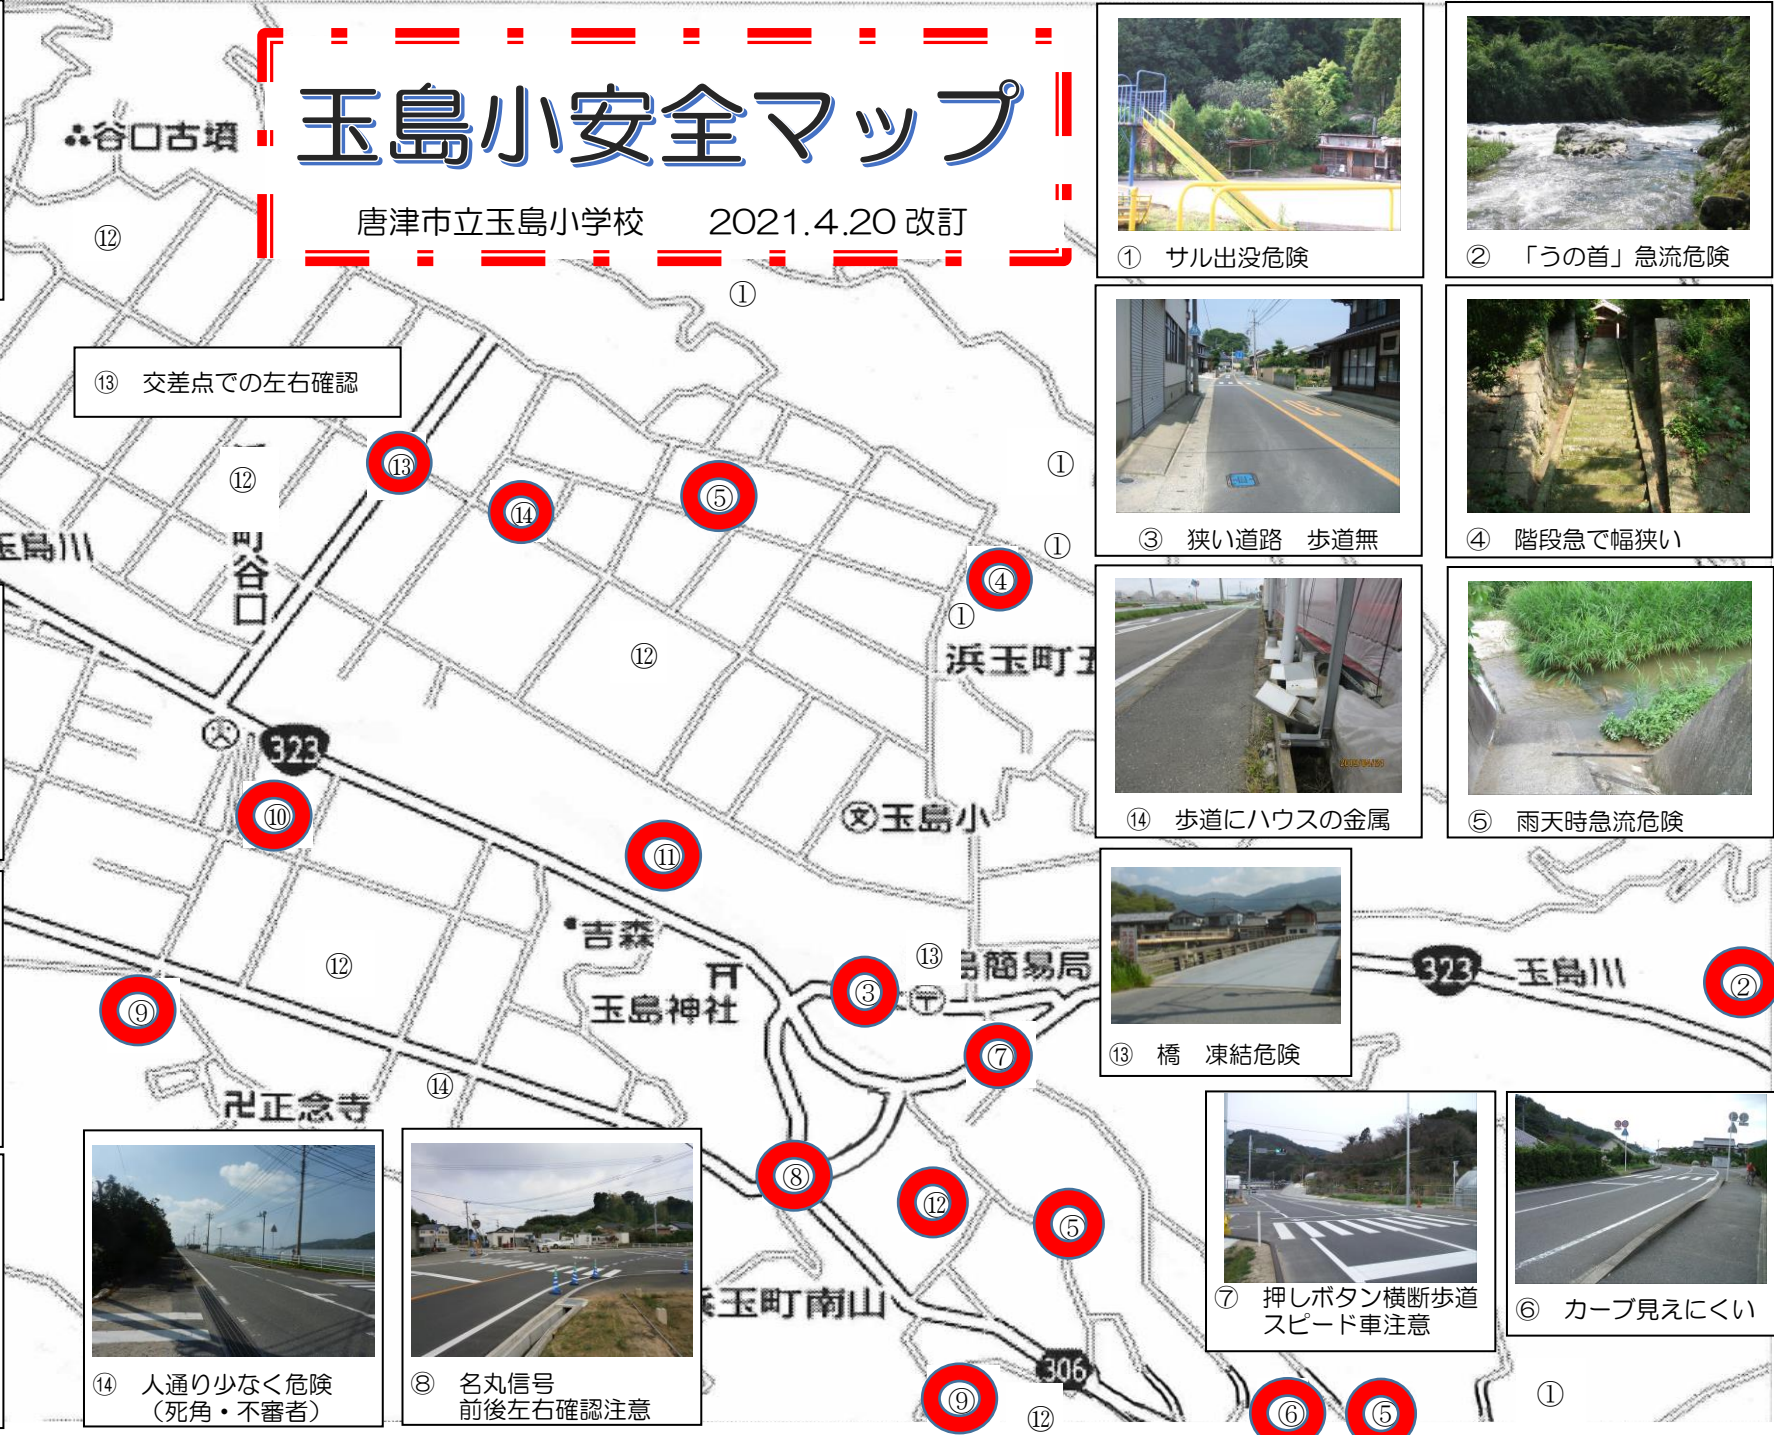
玉島小安全マップ

唐津市立玉島小学校　2021.4.20 改訂

①　サル出没危険

②　「うの首」急流危険

③　狭い道路　歩道無

④　階段急で幅狭い

⑭　歩道にハウスの金属

⑤　雨天時急流危険

⑬　橋　凍結危険

⑦　押しボタン横断歩道 スピード車注意

⑥　カーブ見えにくい

⑭　人通り少なく危険（死角・不審者）

⑧　名丸信号 前後左右確認注意

⑬　交差点での左右確認

谷口古墳

⑫

①

⑫

⑬

⑭

⑤

①

①

④

①

玉島川

谷口

⑫

浜玉町玉

323

⑩

玉島小

⑪

吉森

⑬

簡易局

⑫

⑨

玉島神社

③

323

玉島川

②

⑦

正念寺

⑭

⑧

⑫

⑤

浜玉町南山

306

⑨

⑫

⑥

⑤

①